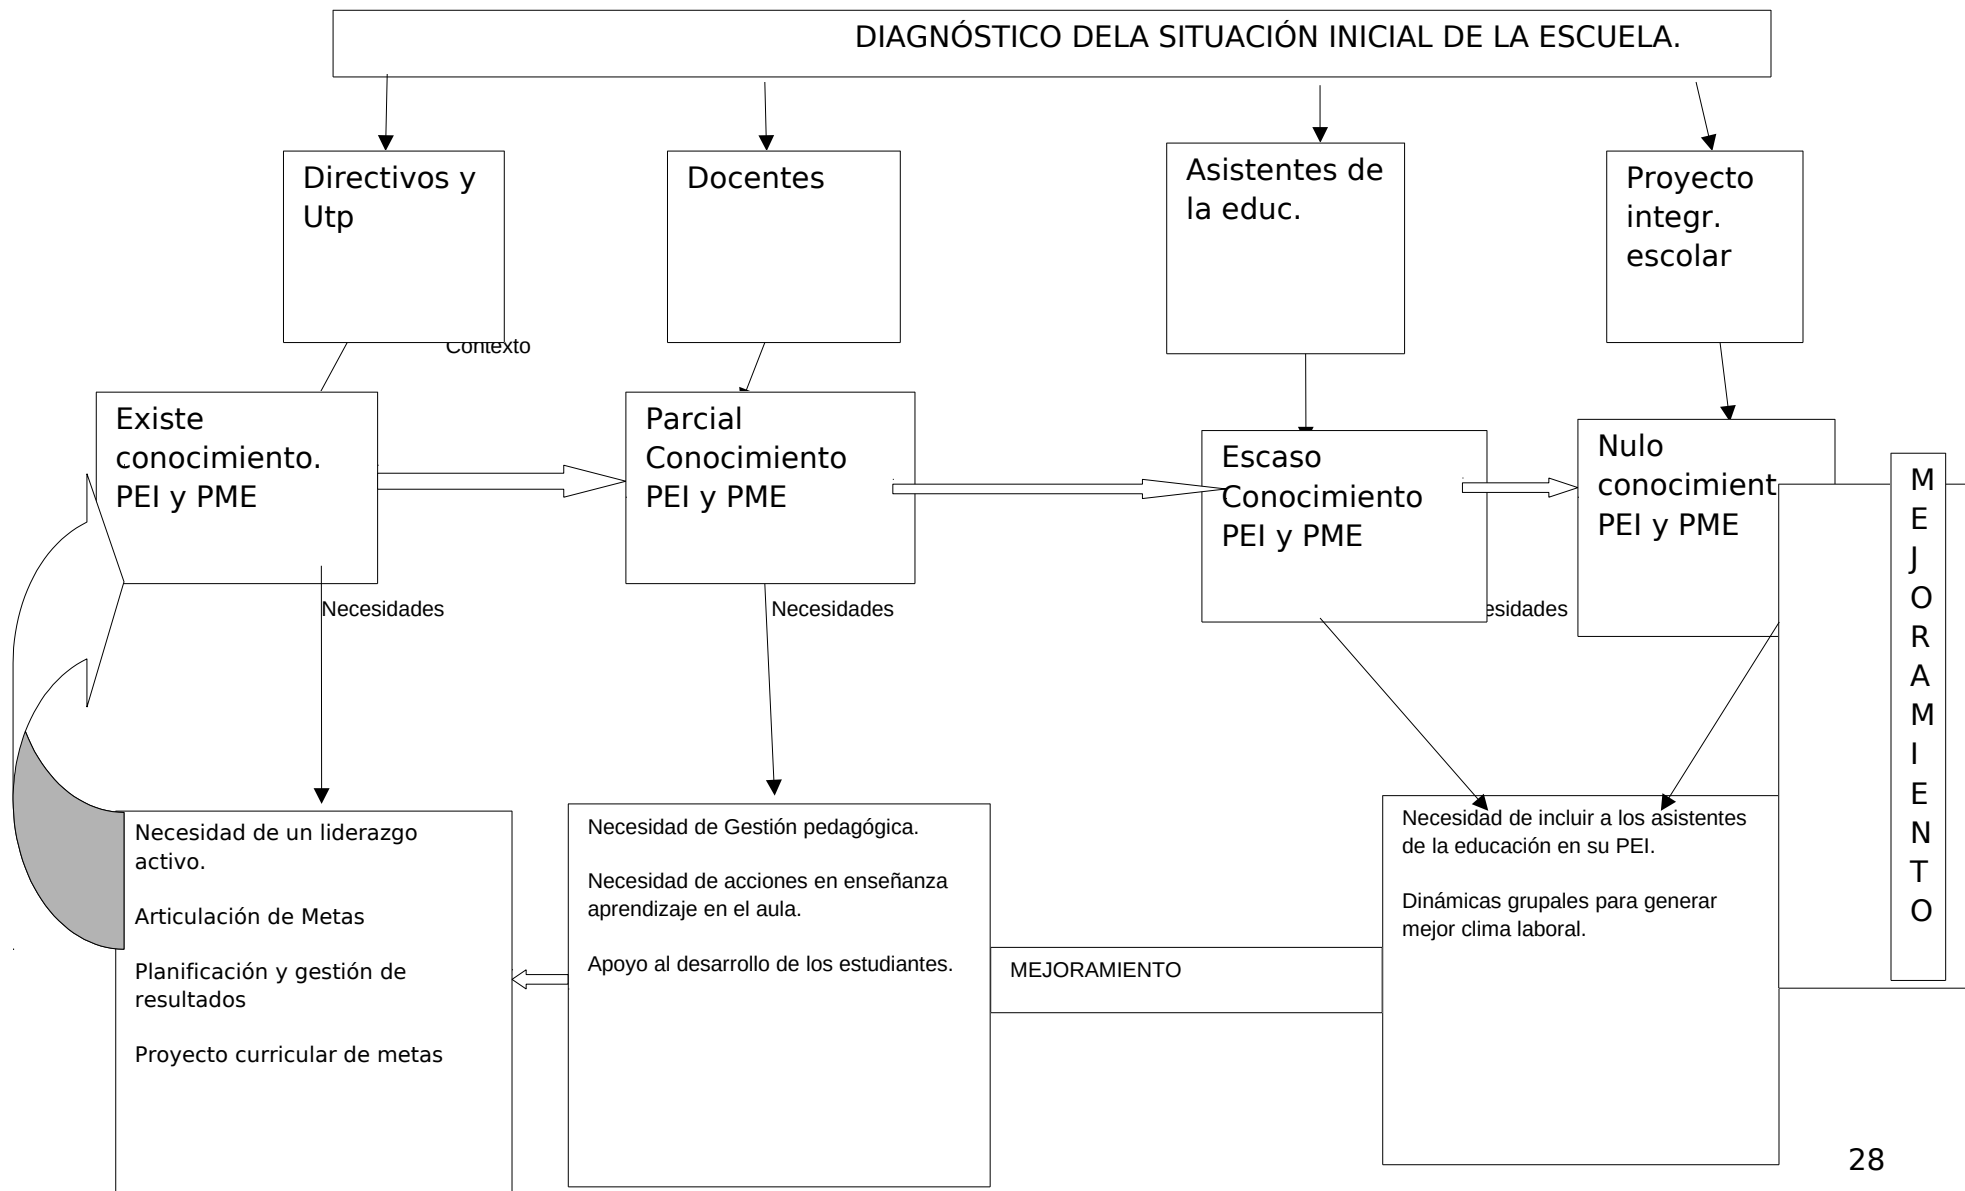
DIAGNÓSTICO DELA SITUACIÓN INICIAL DE LA ESCUELA.

Directivos y Utp

Docentes

Asistentes de la educ.

Proyecto integr. escolar

Contexto

Existe conocimiento. PEI y PME

Parcial Conocimiento PEI y PME

Escaso Conocimiento PEI y PME

Nulo conocimient PEI y PME

M E J O R A M I E N T O

Necesidades

Necesidades

esidades

Necesidad de un liderazgo activo.

Articulación de Metas

Planificación y gestión de resultados

Proyecto curricular de metas

Necesidad de Gestión pedagógica.

Necesidad de acciones en enseñanza aprendizaje en el aula.

Apoyo al desarrollo de los estudiantes.

MEJORAMIENTO

Necesidad de incluir a los asistentes de la educación en su PEI.

Dinámicas grupales para generar mejor clima laboral.

28